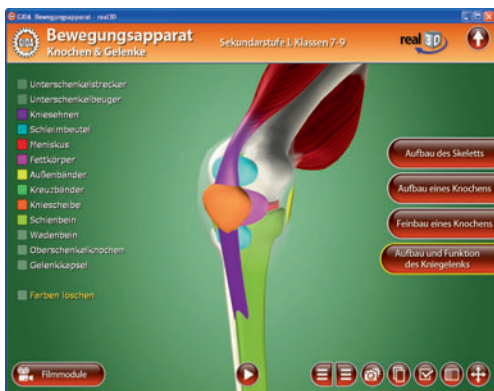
GIDA Bewegungsapparat - real3D

Bewegungsapparat
Knochen & Gelenke

Sekundarstufe I, Klassen 7-9

real 3D

Unterschenkelstrecker
Unterschenkelbeuger
Kniesehnen
Schleimbeutel
Meniskus
Fettkörper
Außenbänder
Kreuzbänder
Kniescheibe
Schienbein
Wadenbein
Oberschenkelknochen
Gelenkkapsel

Farben löschen

Aufbau des Skeletts
Aufbau eines Knochens
Feinbau eines Knochens
Aufbau und Funktion des Kniegelenks

Filmmodule